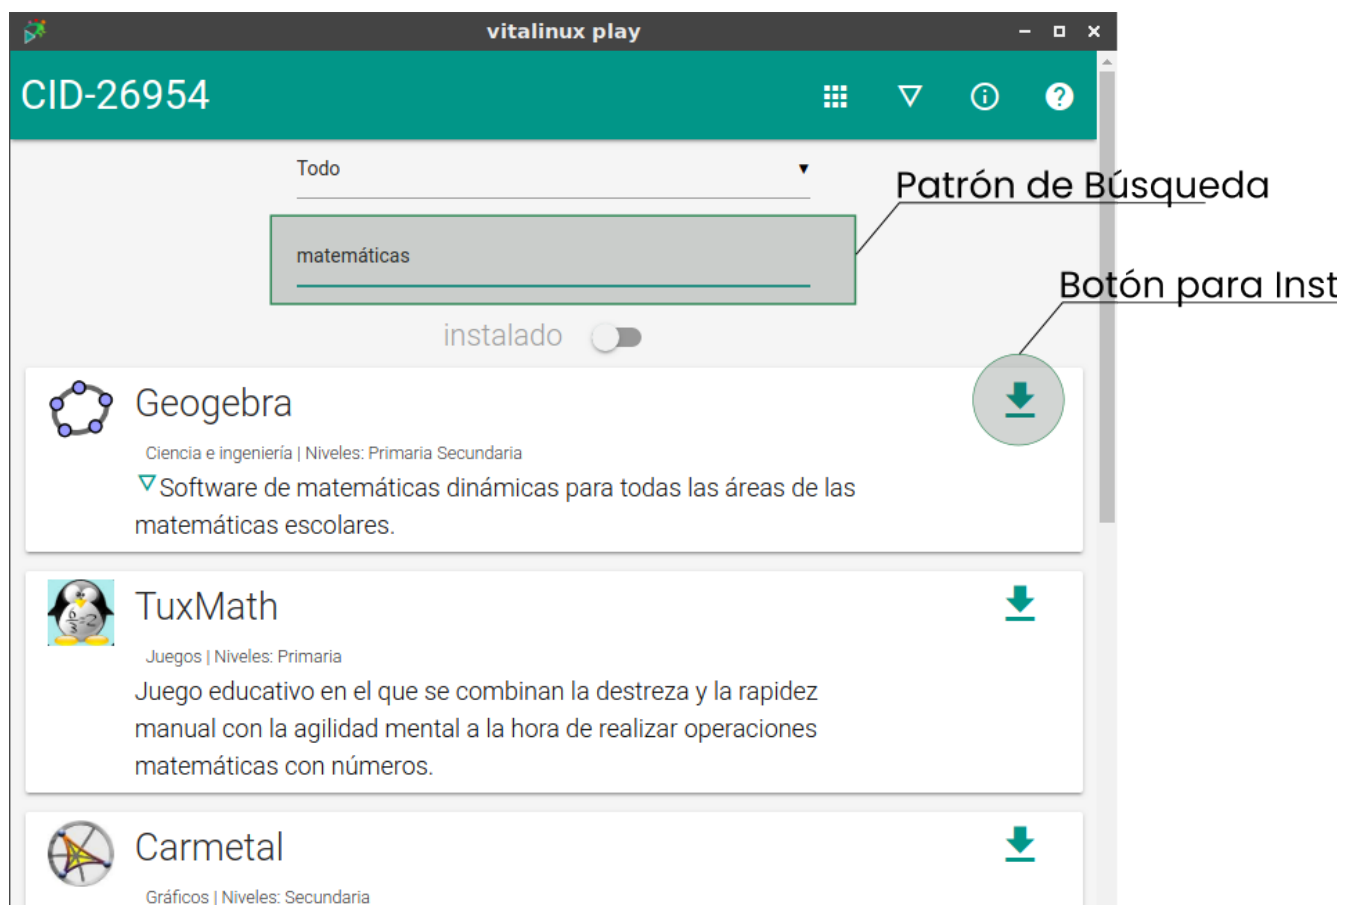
vitalinux play

CID-26954

Todo ▾

Patrón de Búsqueda

matemáticas

Botón para Inst

instalado

Geogebra

Ciencia e ingeniería | Niveles: Primaria Secundaria

Software de matemáticas dinámicas para todas las áreas de las matemáticas escolares.

TuxMath

Juegos | Niveles: Primaria

Juego educativo en el que se combinan la destreza y la rapidez manual con la agilidad mental a la hora de realizar operaciones matemáticas con números.

Carmetal

Gráficos | Niveles: Secundaria